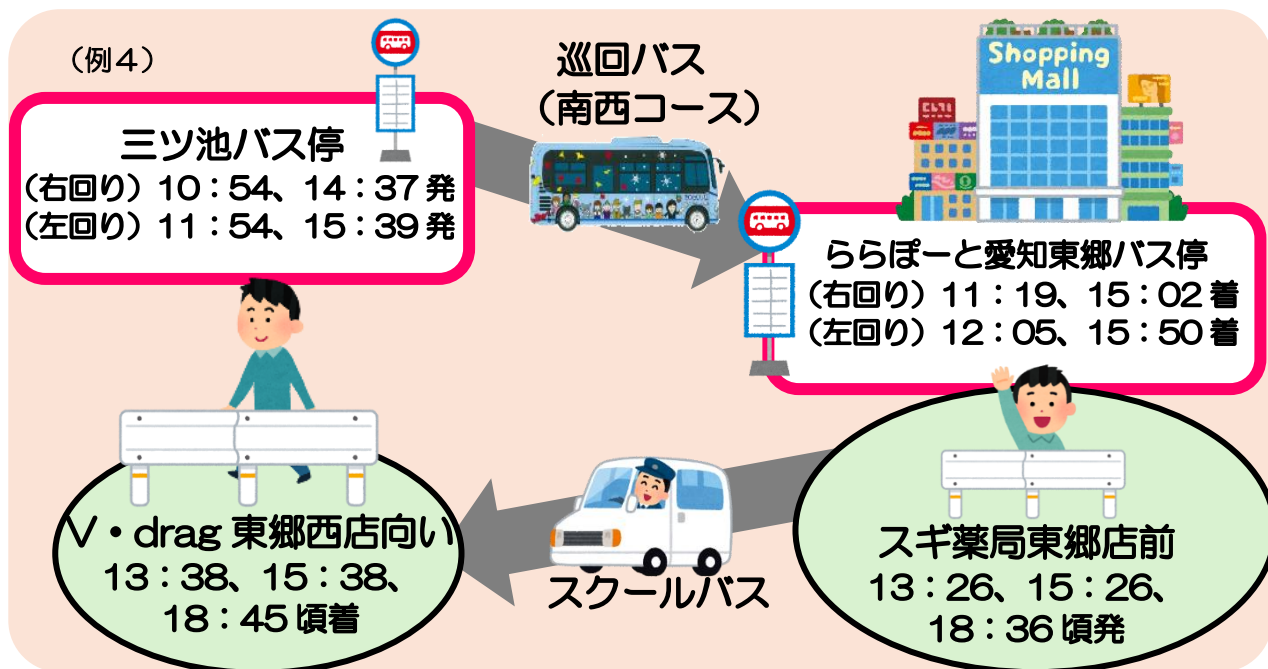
（例４）

三ツ池バス停
（右回り）10：54、14：37 発
（左回り）11：54、15：39 発

巡回バス
（南西コース）

Shopping Mall

ららぽーと愛知東郷バス停
（右回り）11：19、15：02 着
（左回り）12：05、15：50 着

スギ薬局東郷店前
13：26、15：26、
18：36 頃発

スクールバス

V・drag 東郷西店向い
13：38、15：38、
18：45 頃着